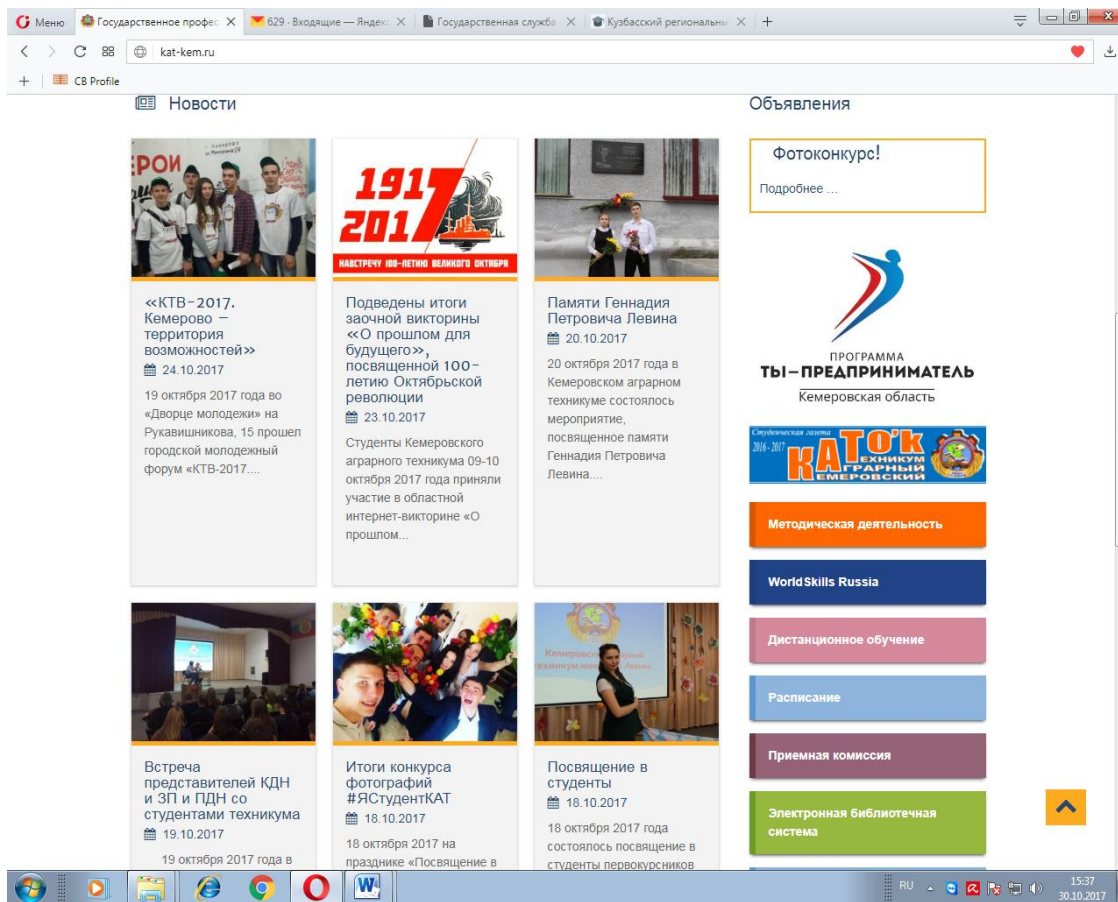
Меню | Государственное профес | 629 · Входящие — Яндекс | Государственная служба | Кузбасский региональн

kat-kem.ru

CB Profile

Новости

Объявления

1917
2017
НАВСТРЕЧУ 100-ЛЕТИЮ ВЕЛИКОГО ОКТЯБРЯ

«КТВ-2017. Кемерово – территория возможностей»
24.10.2017
19 октября 2017 года во «Дворце молодежи» на Рукавишникова, 15 прошел городской молодежный форум «КТВ-2017....

Подведены итоги заочной викторины «О прошлом для будущего», посвященной 100-летию Октябрьской революции
23.10.2017
Студенты Кемеровского аграрного техникума 09-10 октября 2017 года приняли участие в областной интернет-викторине «О прошлом...

Памяти Геннадия Петровича Левина
20.10.2017
20 октября 2017 года в Кемеровском аграрном техникуме состоялось мероприятие, посвященное памяти Геннадия Петровича Левина....

Фотоконкурс!
Подробнее ...

ПРОГРАММА
ТЫ–ПРЕДПРИНИМАТЕЛЬ
Кемеровская область

Студенческая газета 2016-2017 КАТО'к ТЕХНИКУМ АГРАРНЫЙ КЕМЕРОВСКИЙ

Методическая деятельность
WorldSkills Russia
Дистанционное обучение
Расписание
Приемная комиссия
Электронная библиотечная система

Встреча представителей КДН и ЗП и ПДН со студентами техникума
19.10.2017
19 октября 2017 года в

Итоги конкурса фотографий #ЯСтудентКАТ
18.10.2017
18 октября 2017 на празднике «Посвящение в

Посвящение в студенты
18.10.2017
18 октября 2017 года состоялось посвящение в студенты первокурсников

RU 15:37 30.10.2017